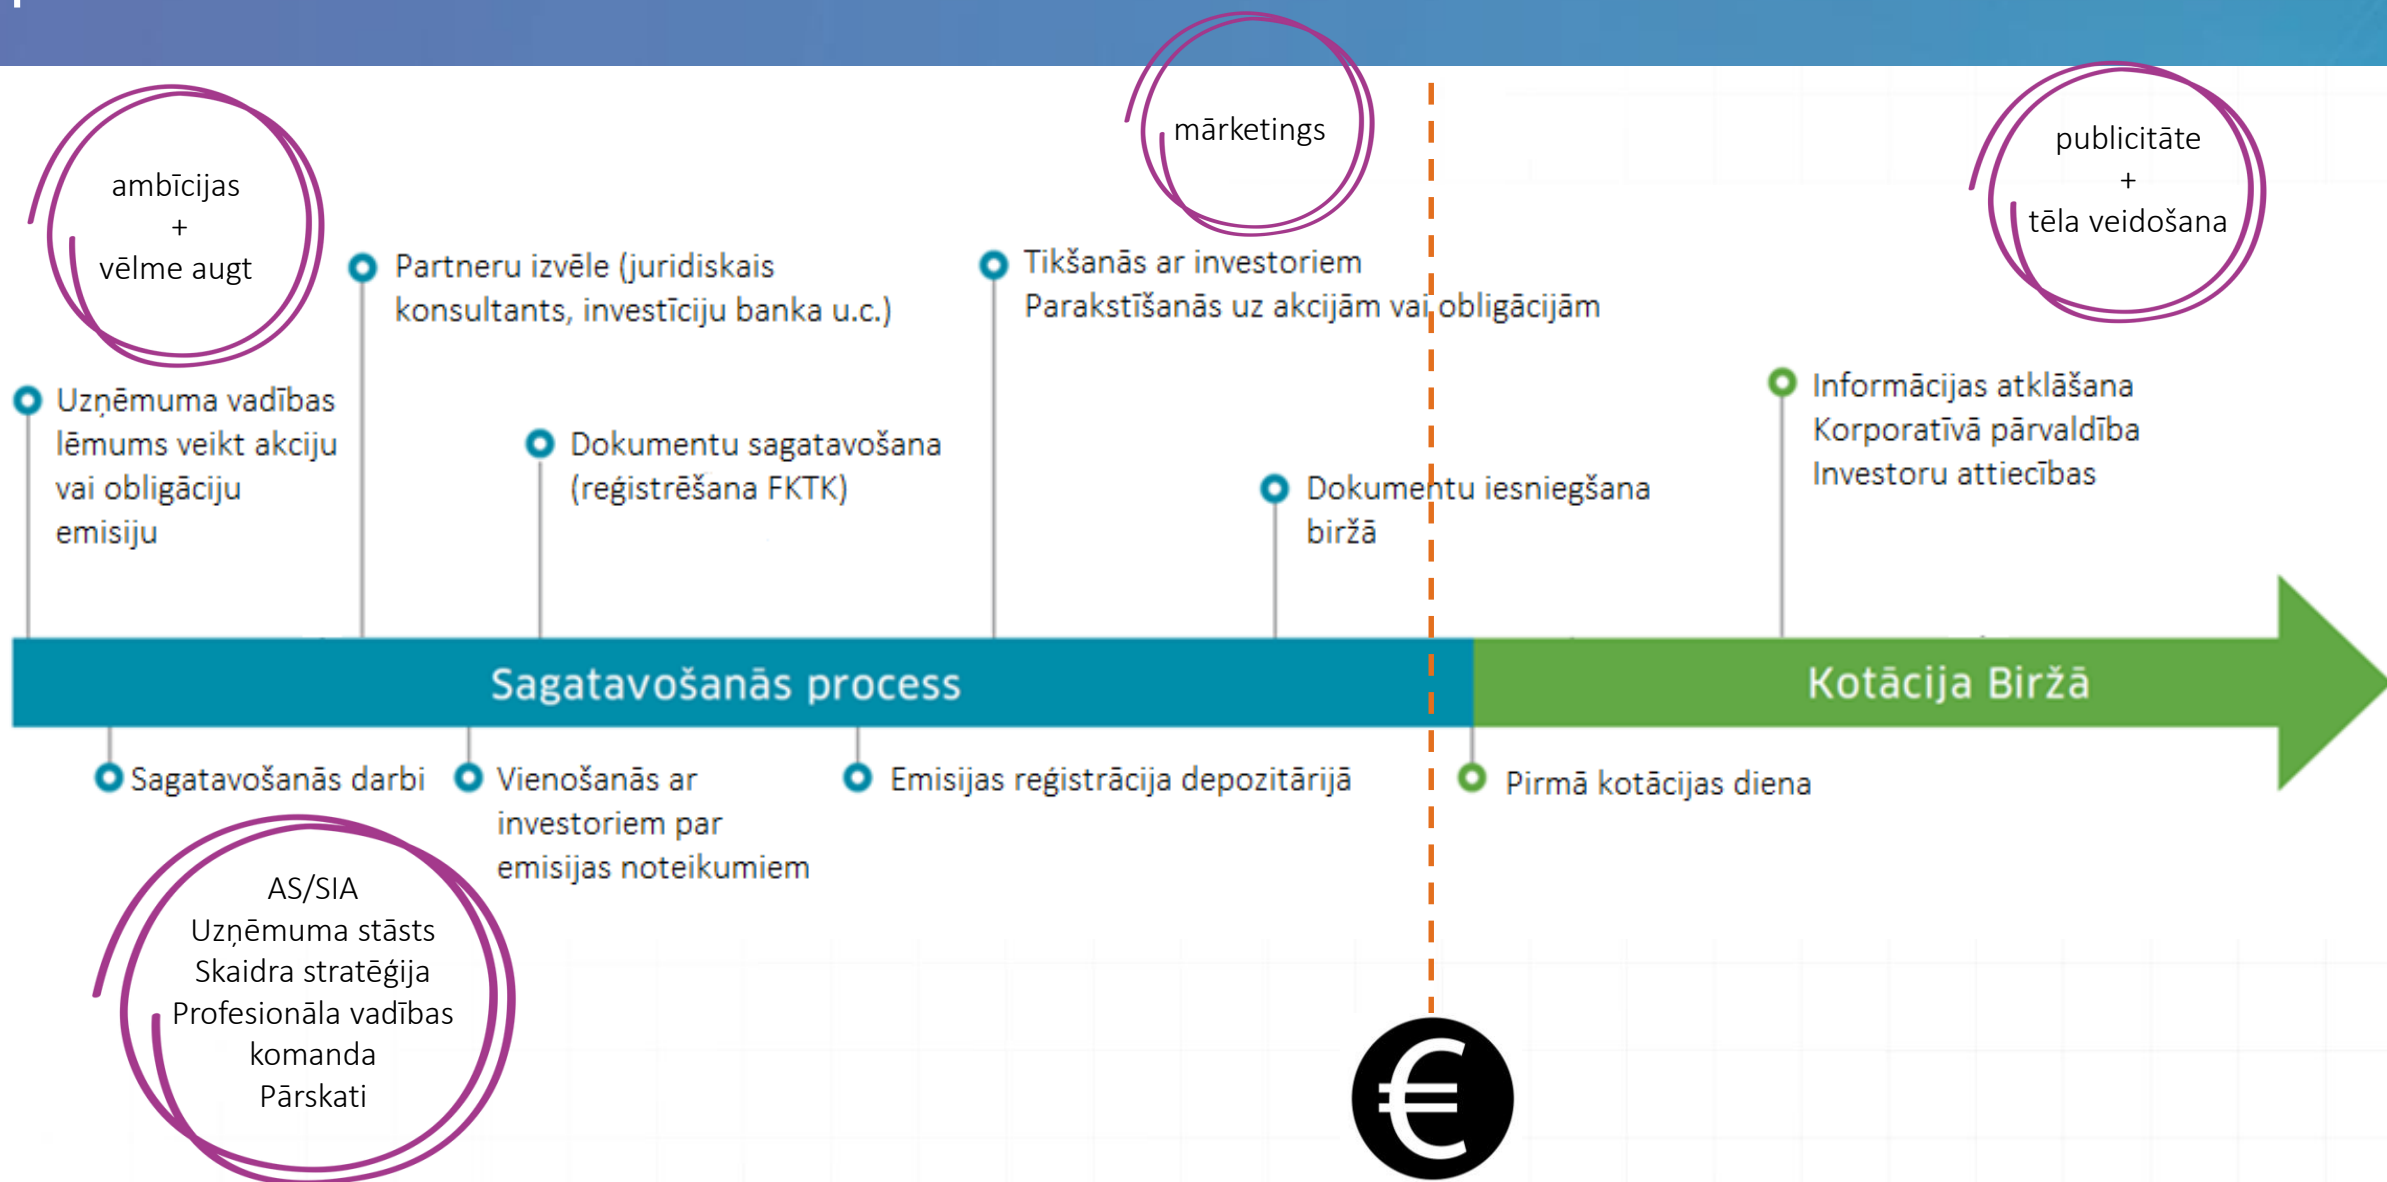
ambīcijas
+
vēlme augt

Partneru izvēle (juridiskais konsultants, investīciju banka u.c.)

mārketings

Tikšanās ar investoriem
Parakstīšanās uz akcijām vai obligācijām

publicitāte
+
tēla veidošana

Uzņēmuma vadības lēmums veikt akciju vai obligāciju emisiju

Dokumentu sagatavošana (reģistrēšana FKTK)

Dokumentu iesniegšana biržā

Informācijas atklāšana
Korporatīvā pārvaldība
Investoru attiecības

Sagatavošanās process

Kotācija Biržā

Sagatavošanās darbi

Vienošanās ar investoriem par emisijas noteikumiem

Emisijas reģistrācija depozitārijā

Pirmā kotācijas diena

AS/SIA
Uzņēmuma stāsts
Skaidra stratēģija
Profesionāla vadības komanda
Pārskati

€